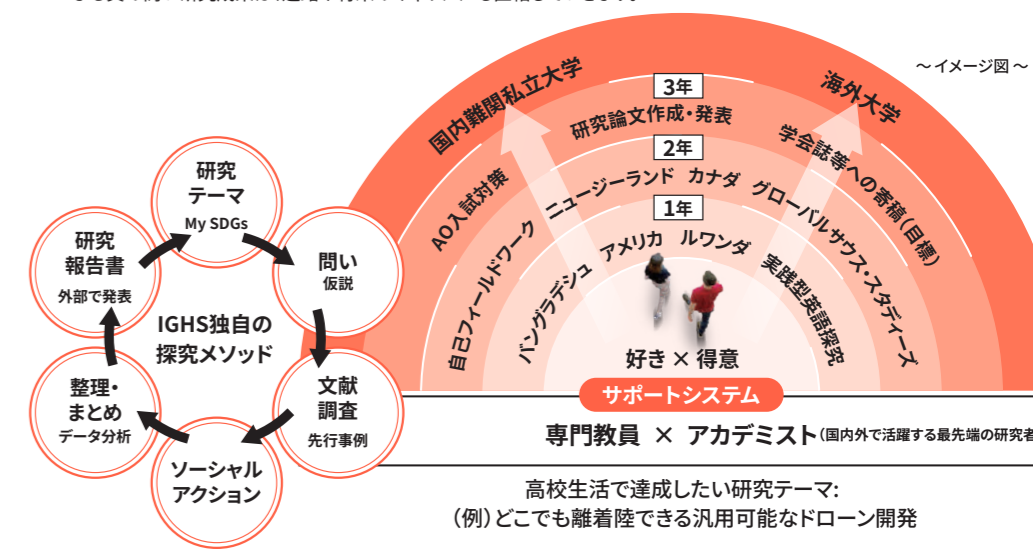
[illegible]

～イメージ図～

研究
テーマ
My SDGs

問い
仮説

文献
調査
先行事例

ソーシャル
アクション

整理・
まとめ
データ分析

研究
報告書
外部で発表

IGHS独自の
探究メソッド

国内難関私立大学

海外大学

3年
研究論文作成・発表

AO入試対策

学会誌等への寄稿（目標）

2年
ニュージーランド　カナダ　グローバルサウス・スタディーズ

自己フィールドワーク

1年
バングラデシュ　アメリカ　ルワンダ　実践型英語探究

好き × 得意

サポートシステム

専門教員 × アカデミスト（国内外で活躍する最先端の研究者

高校生活で達成したい研究テーマ：
（例）どこでも離着陸できる汎用可能なドローン開発